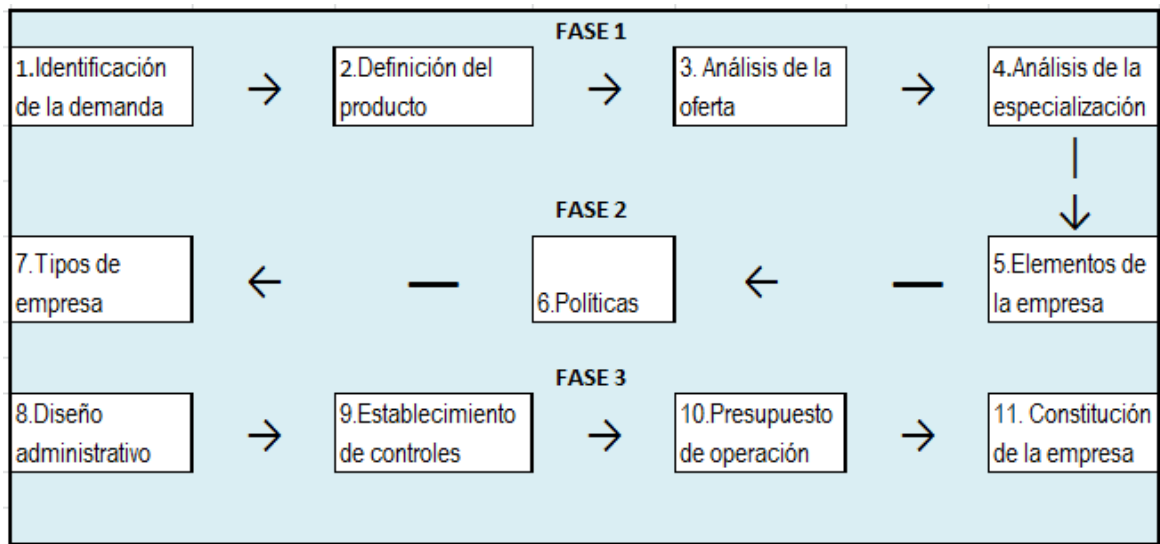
FASE 1

1.Identificación de la demanda → 2.Definición del producto → 3. Análisis de la oferta → 4.Análisis de la especialización

FASE 2

7.Tipos de empresa ← 6.Políticas ← 5.Elementos de la empresa

FASE 3

8.Diseño administrativo → 9.Establecimiento de controles → 10.Presupuesto de operación → 11. Constitución de la empresa